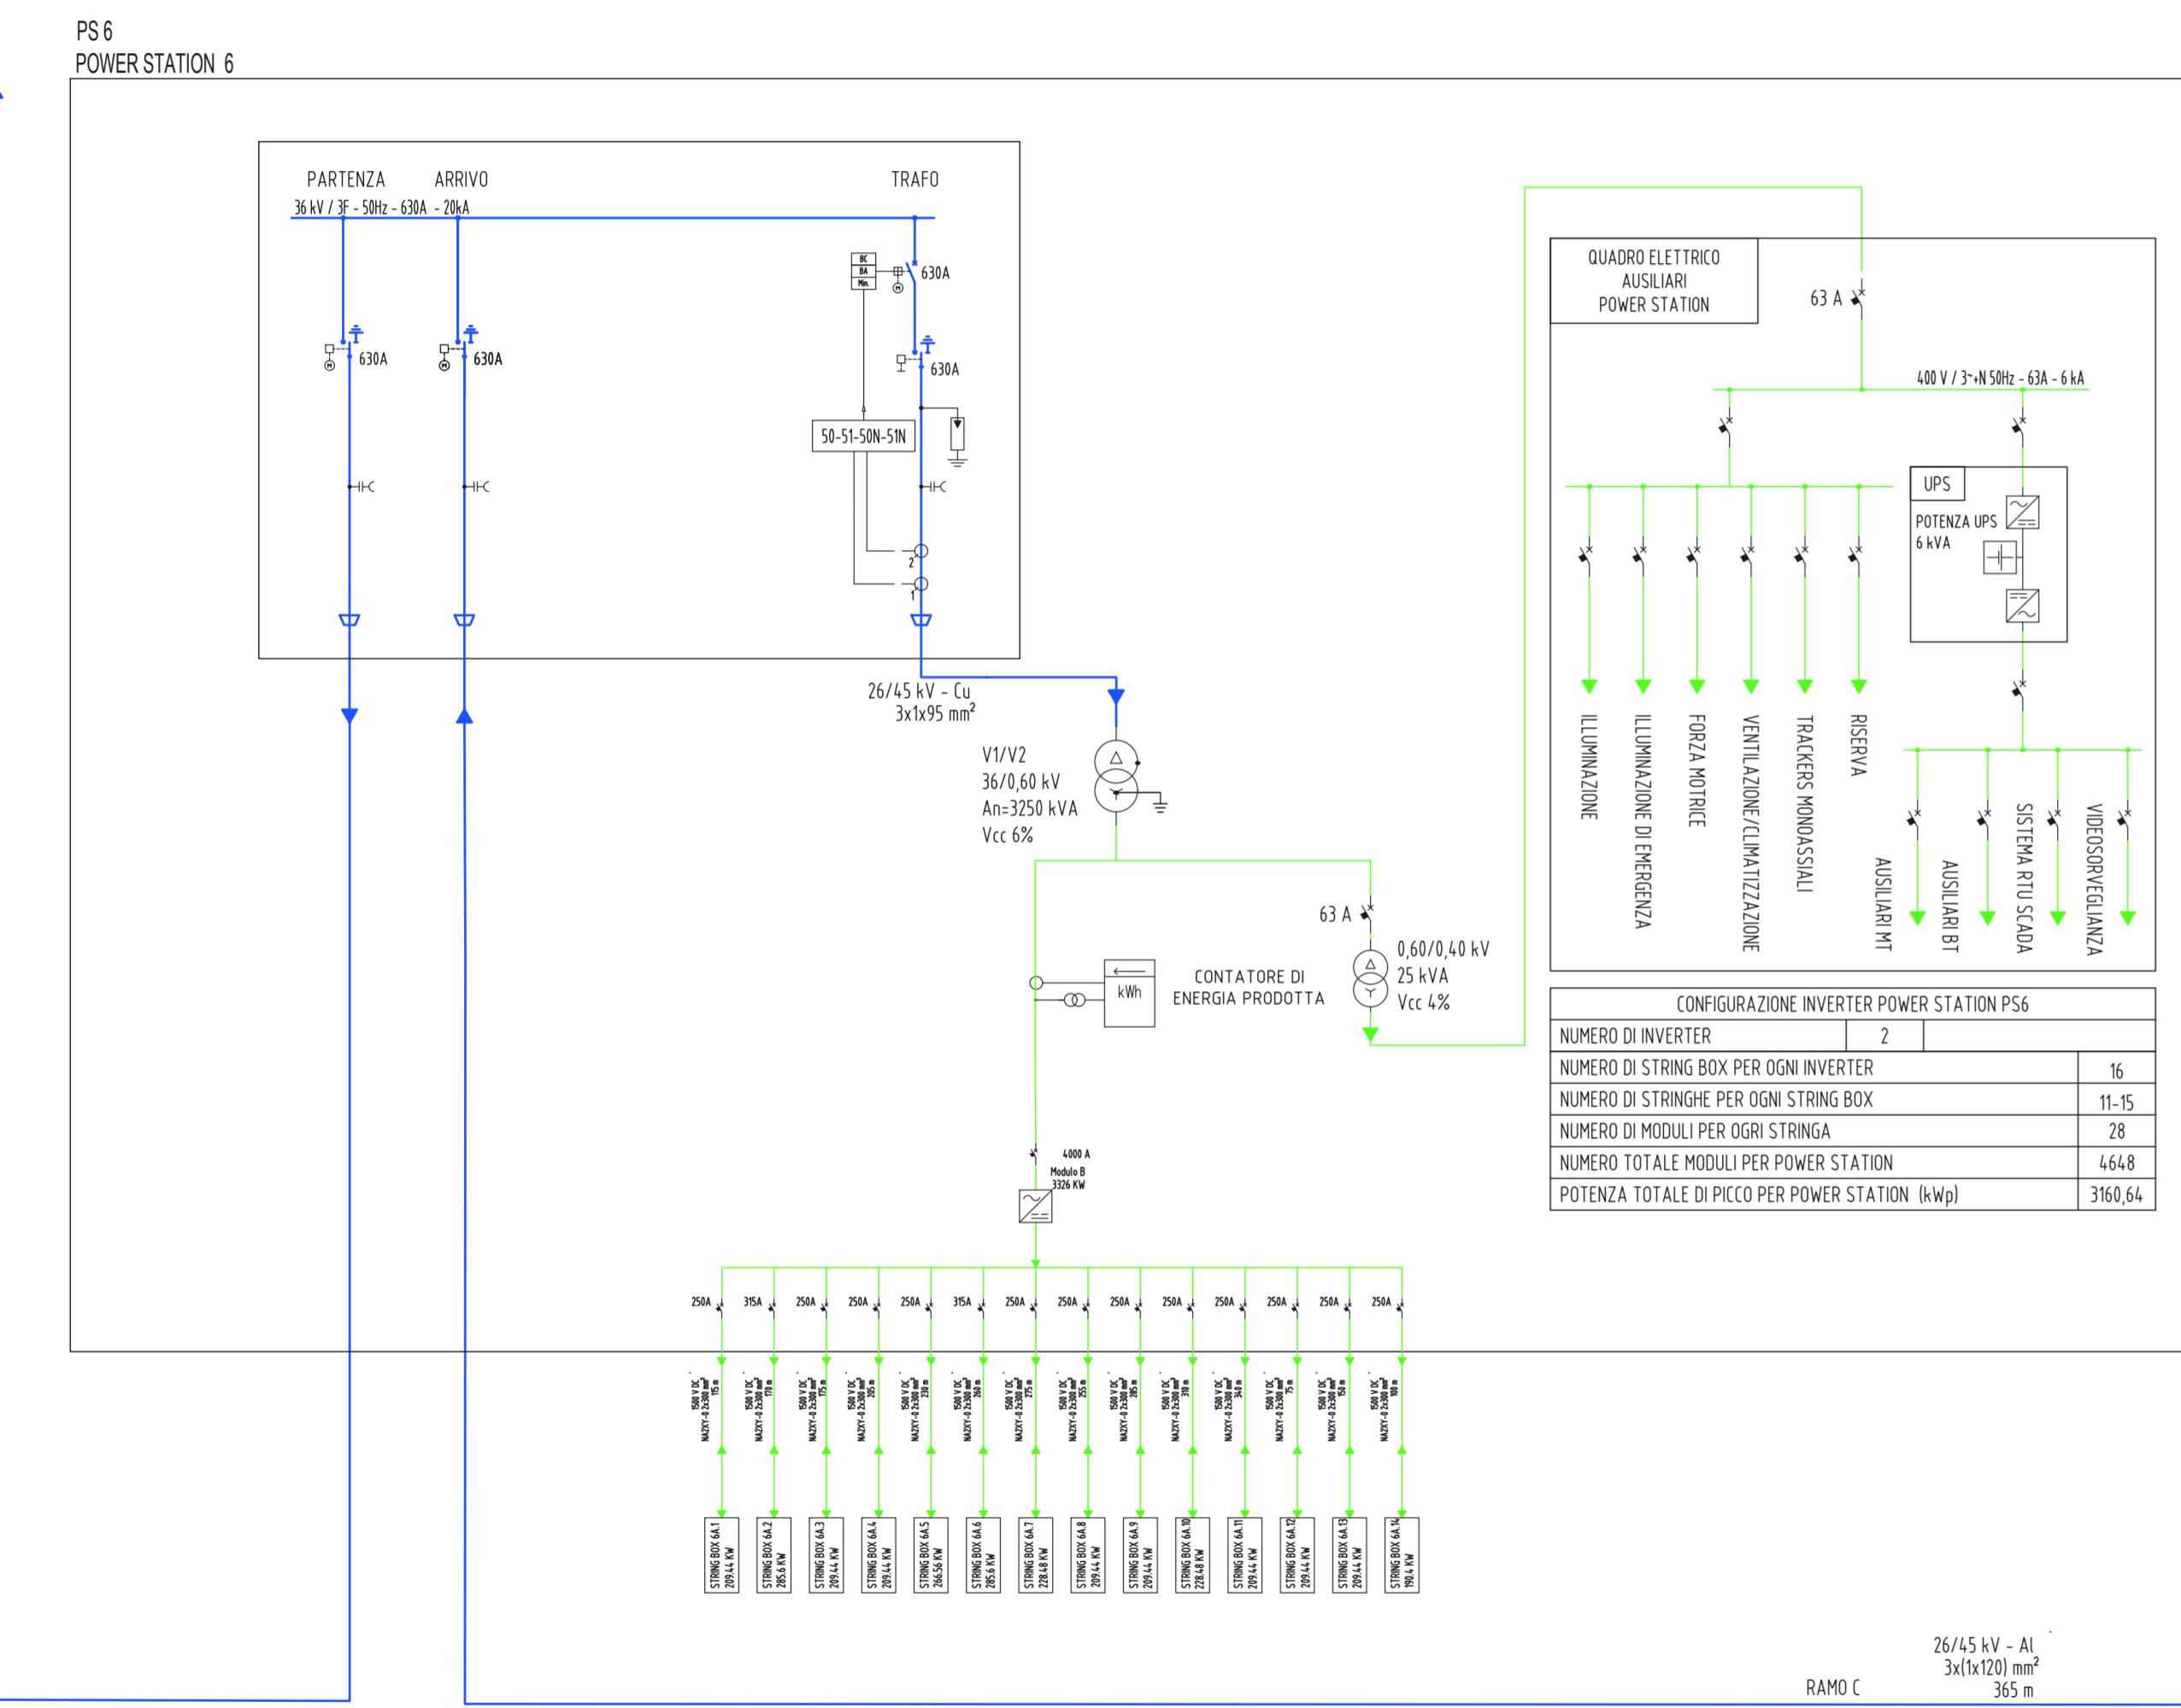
PS 6
POWER STATION 6

PARTENZA ARRIVO TRAFO
36 kV / 3F - 50Hz - 630A - 20kA

BC
BA
Min.
630A
630A 630A 630A
50-51-50N-51N
2
1

26/45 kV - Cu
3x1x95 mm$^2$

V1/V2
36/0,60 kV
An=3250 kVA
Vcc 6%

63 A
0,60/0,40 kV
25 kVA
Vcc 4%

kWh
CONTATORE DI
ENERGIA PRODOTTA

4000 A
Modulo B
3326 KW

QUADRO ELETTRICO
AUSILIARI
POWER STATION

63 A
400 V / 3~+N 50Hz - 63A - 6 kA

UPS
POTENZA UPS
6 kVA

ILLUMINAZIONE
ILLUMINAZIONE DI EMERGENZA
FORZA MOTRICE
VENTILAZIONE/CLIMATIZZAZIONE
TRACKERS MONOASSIALI
RISERVA
AUSILIARI MT
AUSILIARI BT
SISTEMA RTU SCADA
VIDEOSORVEGLIANZA

| CONFIGURAZIONE INVERTER POWER STATION PS6 | |
|---|---|
| NUMERO DI INVERTER | 2 |
| NUMERO DI STRING BOX PER OGNI INVERTER | 16 |
| NUMERO DI STRINGHE PER OGNI STRING BOX | 11-15 |
| NUMERO DI MODULI PER OGRI STRINGA | 28 |
| NUMERO TOTALE MODULI PER POWER STATION | 4648 |
| POTENZA TOTALE DI PICCO PER POWER STATION (kWp) | 3160,64 |

250A 315A 250A 250A 250A 315A 250A 250A 250A 250A 250A 250A 250A 250A

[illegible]

STRING BOX 6A.1 209.4 KW
STRING BOX 6A.2 285.6 KW
STRING BOX 6A.3 209.44 KW
STRING BOX 6A.4 209.44 KW
STRING BOX 6A.5 266.56 KW
STRING BOX 6A.6 285.6 KW
STRING BOX 6A.7 228.48 KW
STRING BOX 6A.8 209.44 KW
STRING BOX 6A.9 209.44 KW
STRING BOX 6A.10 228.48 KW
STRING BOX 6A.11 209.44 KW
STRING BOX 6A.12 209.44 KW
STRING BOX 6A.13 209.44 KW
STRING BOX 6A.14 190.4 KW

26/45 kV - Al
3x(1x120) mm$^2$
365 m
RAMO C